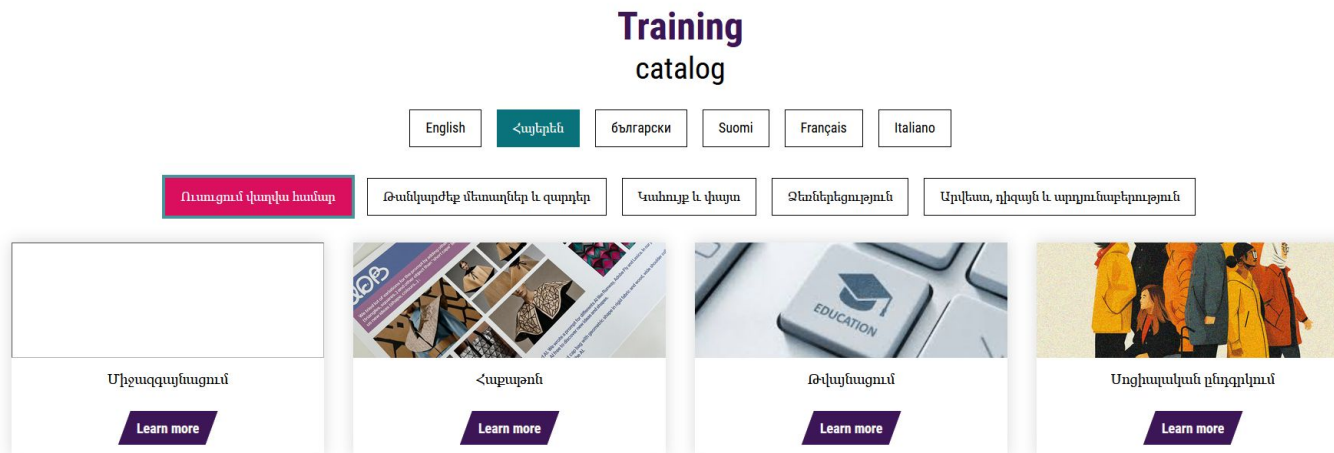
Training
catalog

English
Հայերեն
български
Suomi
Français
Italiano

Ուսուցում վաղվա համար
Թանկարժեք մետաղներ և զարդեր
Կահույք և փայտ
Ձեռներեցություն
Արվեստ, դիզայն և արդյունաբերություն

EDUCATION

Միջազգայնացում
Learn more

Հաքաթոն
Learn more

Թվայնացում
Learn more

Սոցիալական ընդգրկում
Learn more